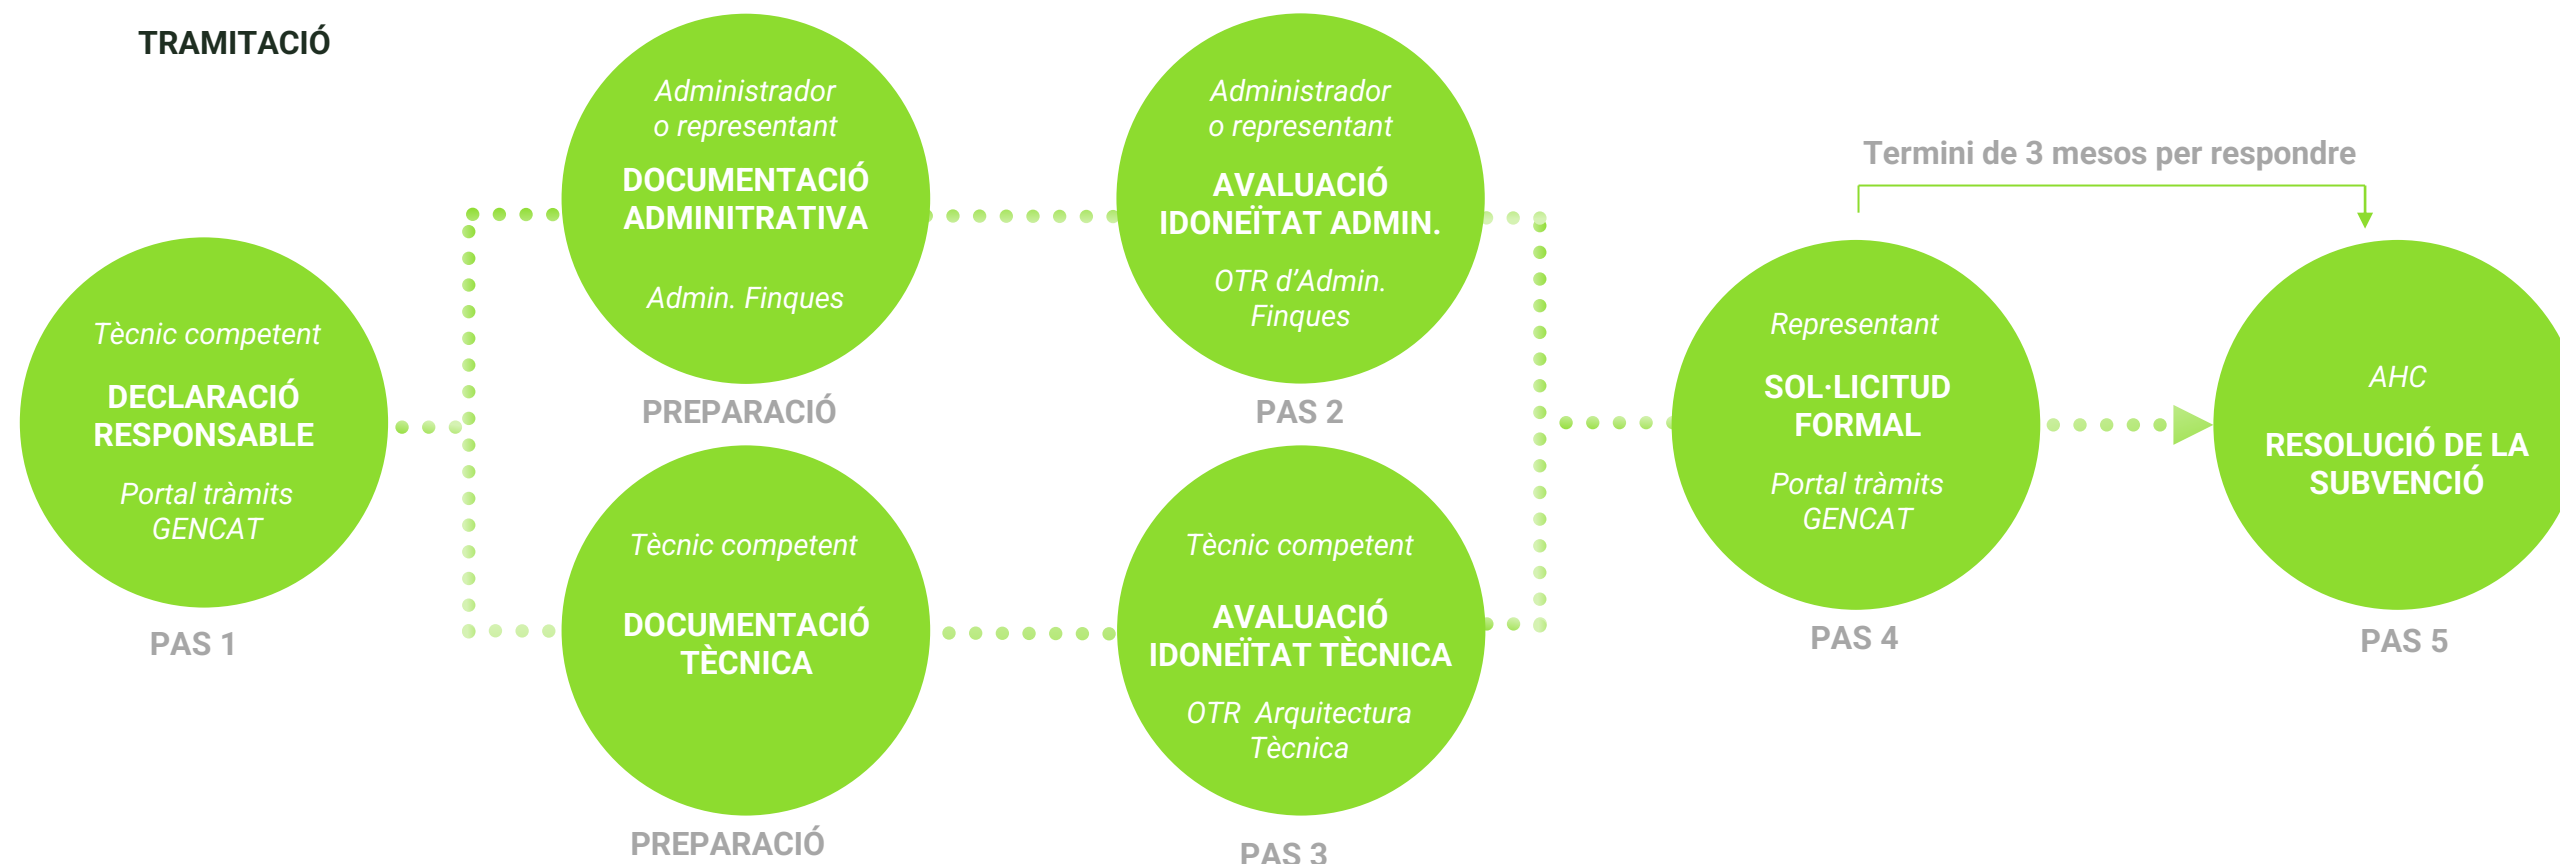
TRAMITACIÓ

Tècnic competent
DECLARACIÓ RESPONSABLE
Portal tràmits GENCAT
PAS 1

Administrador o representant
DOCUMENTACIÓ ADMINITRATIVA
Admin. Finques
PREPARACIÓ

Tècnic competent
DOCUMENTACIÓ TÈCNICA
PREPARACIÓ

Administrador o representant
AVALUACIÓ IDONEÏTAT ADMIN.
OTR d'Admin. Finques
PAS 2

Tècnic competent
AVALUACIÓ IDONEÏTAT TÈCNICA
OTR Arquitectura Tècnica
PAS 3

Termini de 3 mesos per respondre

Representant
SOL·LICITUD FORMAL
Portal tràmits GENCAT
PAS 4

AHC
RESOLUCIÓ DE LA SUBVENCIÓ
PAS 5